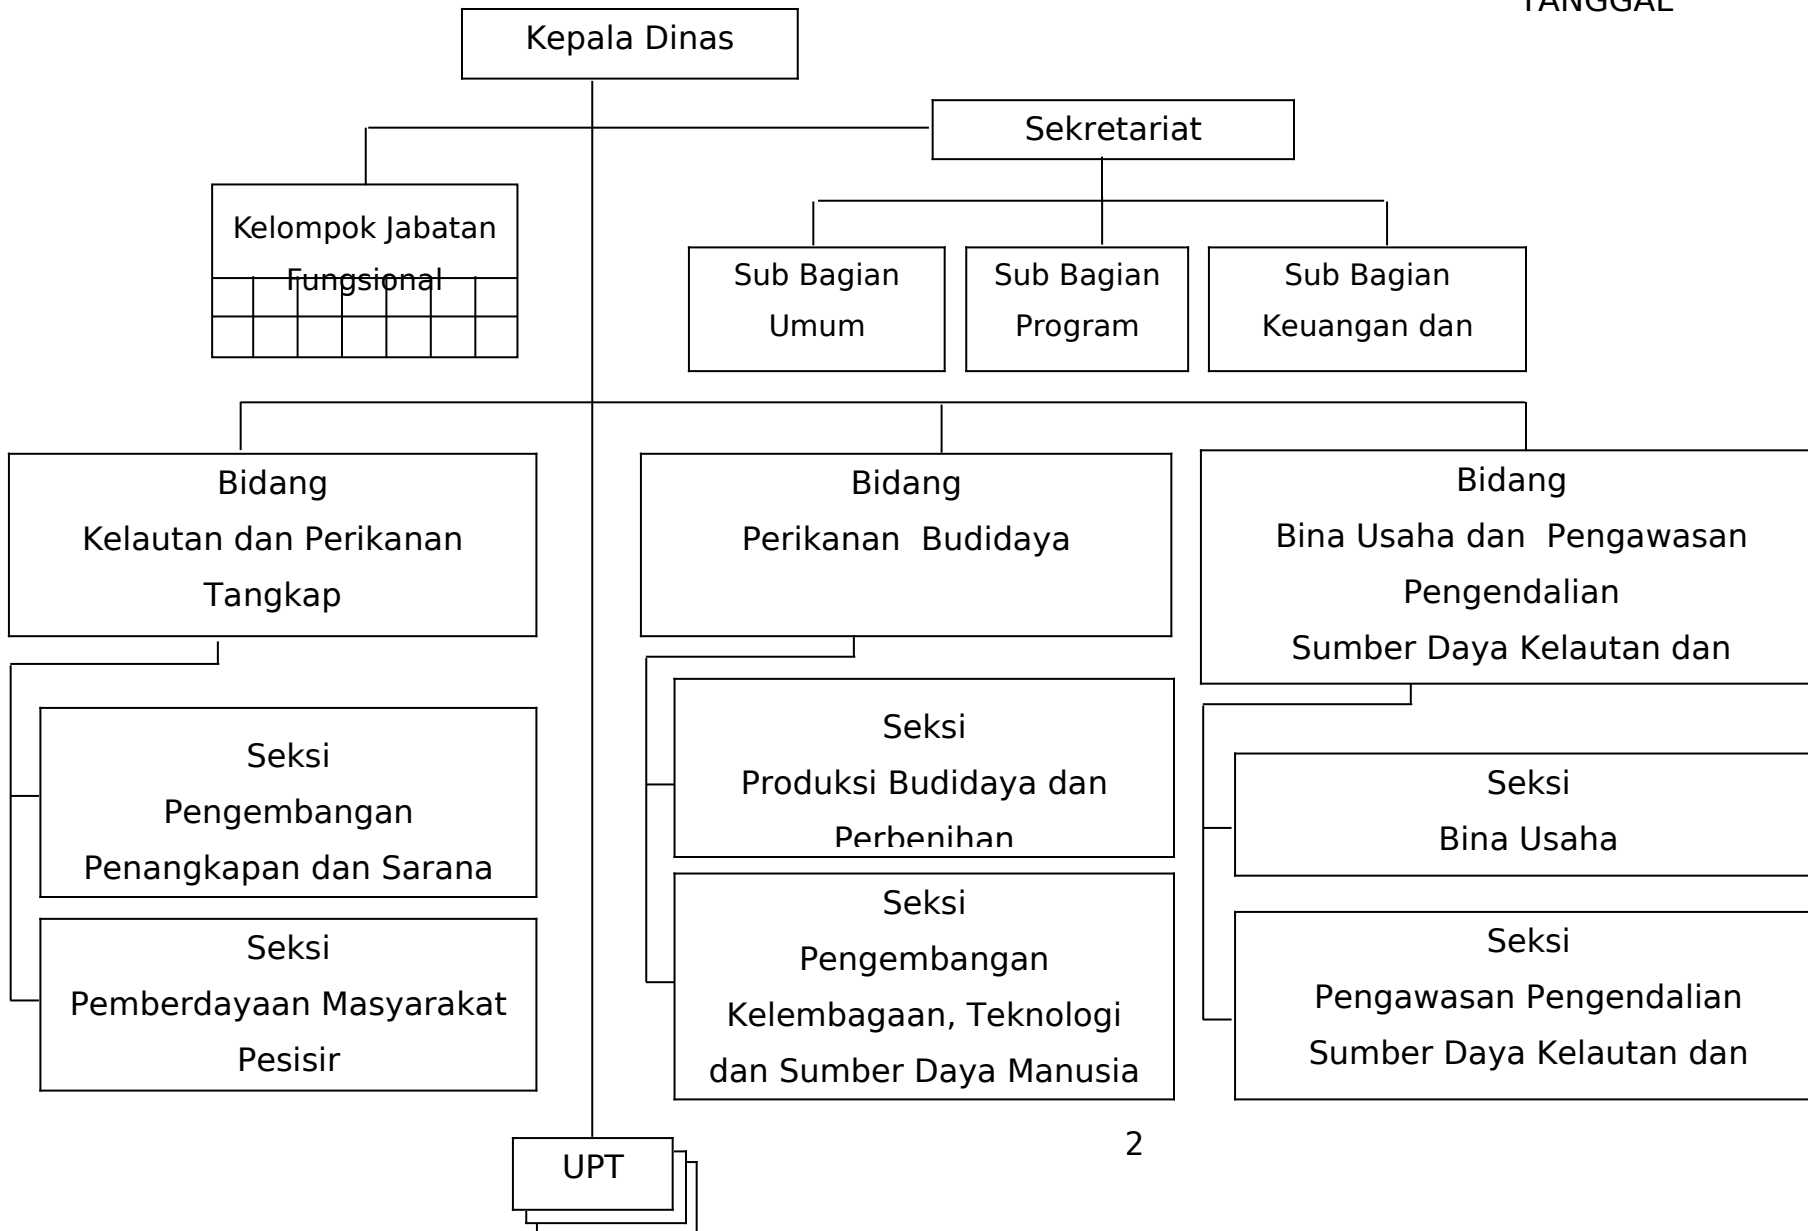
TANGGAL

Kepala Dinas

Sekretariat

Kelompok Jabatan Fungsional

Sub Bagian Umum

Sub Bagian Program

Sub Bagian Keuangan dan

Bidang
Kelautan dan Perikanan Tangkap

Bidang
Perikanan Budidaya

Bidang
Bina Usaha dan Pengawasan Pengendalian Sumber Daya Kelautan dan

Seksi
Pengembangan Penangkapan dan Sarana

Seksi
Pemberdayaan Masyarakat Pesisir

Seksi
Produksi Budidaya dan Perbenihan

Seksi
Pengembangan Kelembagaan, Teknologi dan Sumber Daya Manusia

Seksi
Bina Usaha

Seksi
Pengawasan Pengendalian Sumber Daya Kelautan dan

2

UPT